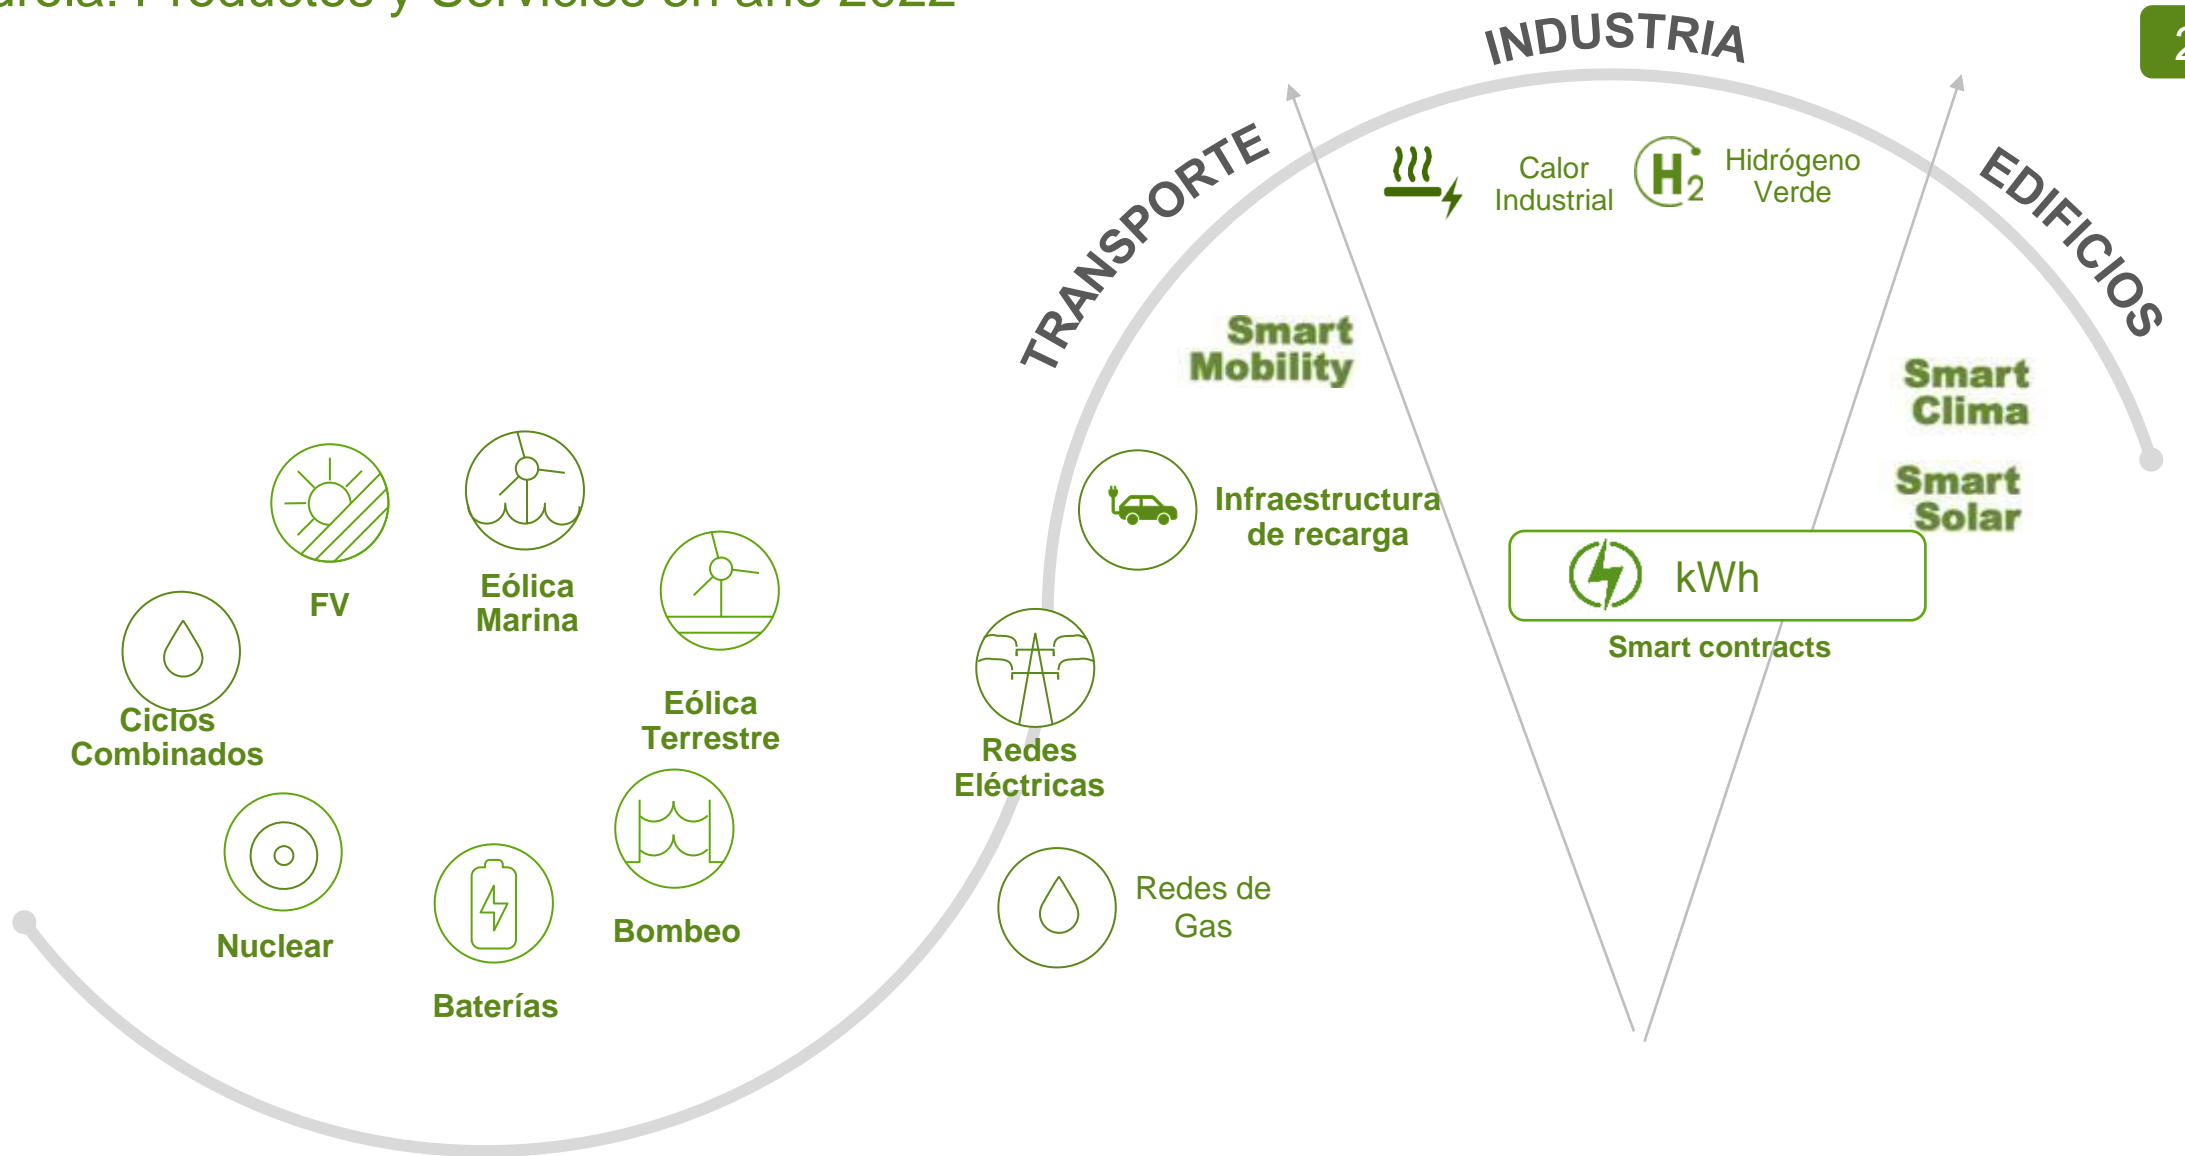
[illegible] Productos y Servicios en año 2022

2

INDUSTRIA

TRANSPORTE

EDIFICIOS

Calor Industrial

$H_2$

Hidrógeno Verde

Smart Mobility

Smart Clima

Smart Solar

FV

Eólica Marina

Ciclos Combinados

Eólica Terrestre

Infraestructura de recarga

kWh

Smart contracts

Redes Eléctricas

Nuclear

Bombeo

Baterías

Redes de Gas